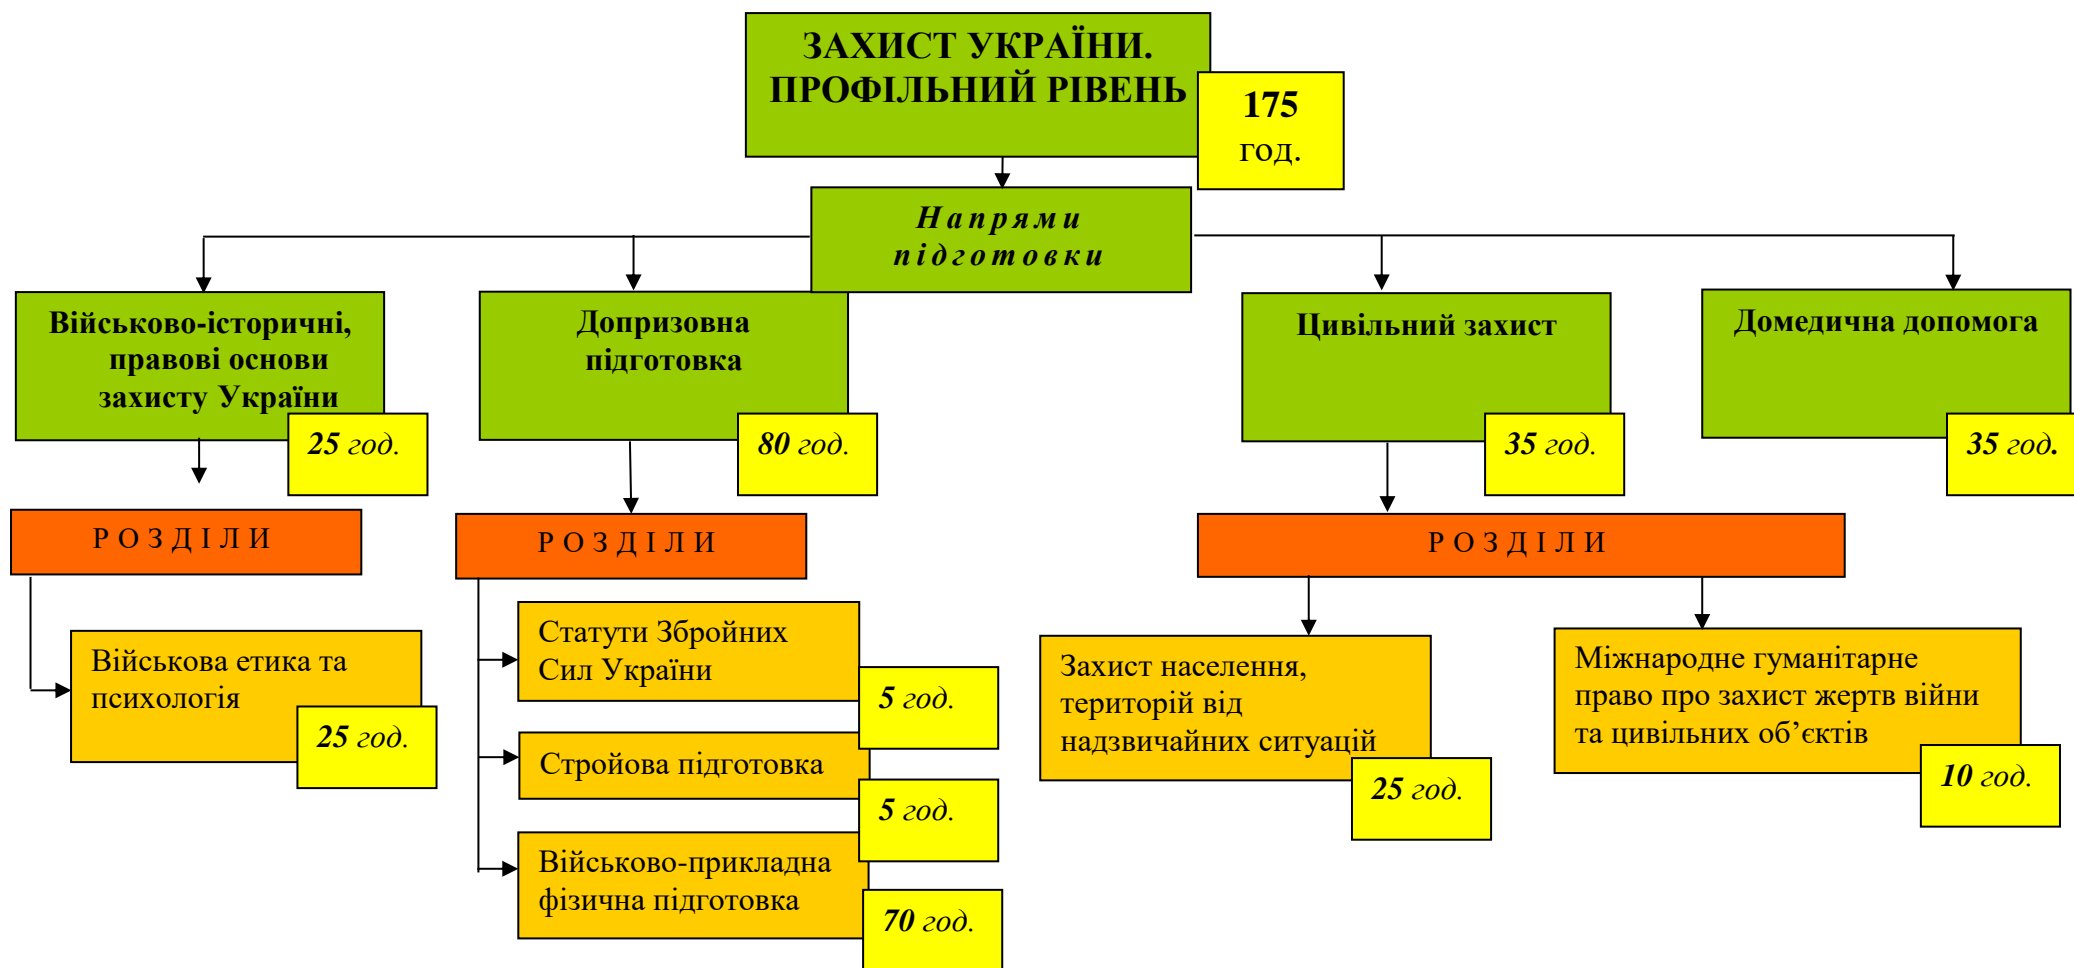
ЗАХИСТ УКРАЇНИ. ПРОФІЛЬНИЙ РІВЕНЬ

175 год.

Напрями підготовки

Військово-історичні, правові основи захисту України

25 год.

РОЗДІЛИ

Військова етика та психологія

25 год.

Допризовна підготовка

80 год.

РОЗДІЛИ

Статути Збройних Сил України

5 год.

Стройова підготовка

5 год.

Військово-прикладна фізична підготовка

70 год.

Цивільний захист

35 год.

РОЗДІЛИ

Захист населення, територій від надзвичайних ситуацій

25 год.

Міжнародне гуманітарне право про захист жертв війни та цивільних об’єктів

10 год.

Домедична допомога

35 год.